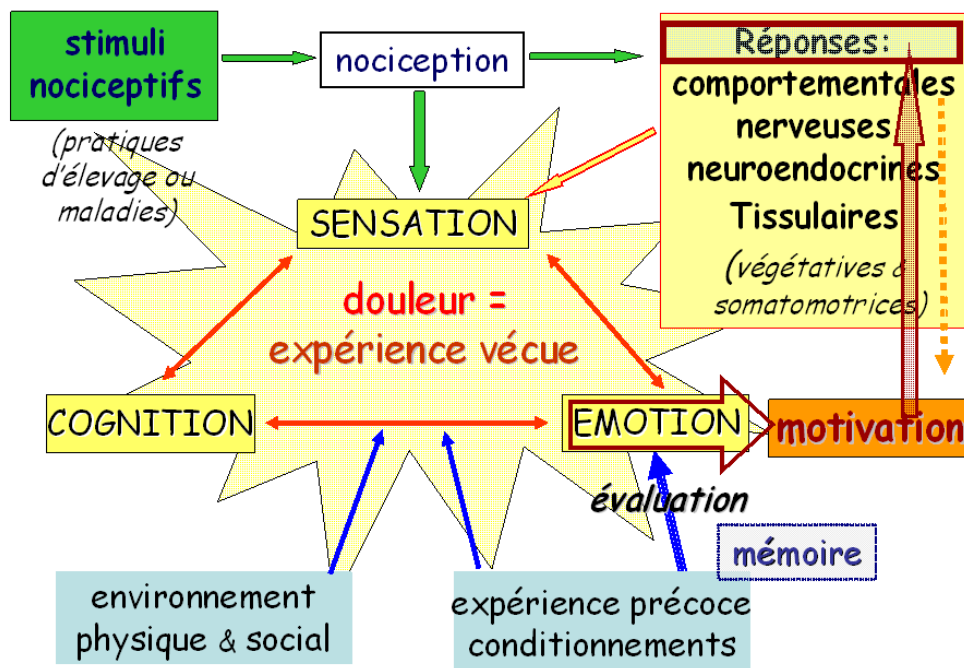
stimuli nociceptifs

(pratiques d'élevage ou maladies)

nociception

Réponses:
comportementales
nerveuses
neuroendocrines
Tissulaires
(végétatives & somatomotrices)

SENSATION

douleur =
expérience vécue

COGNITION

EMOTION

motivation

évaluation

mémoire

environnement physique & social

expérience précoce conditionnements